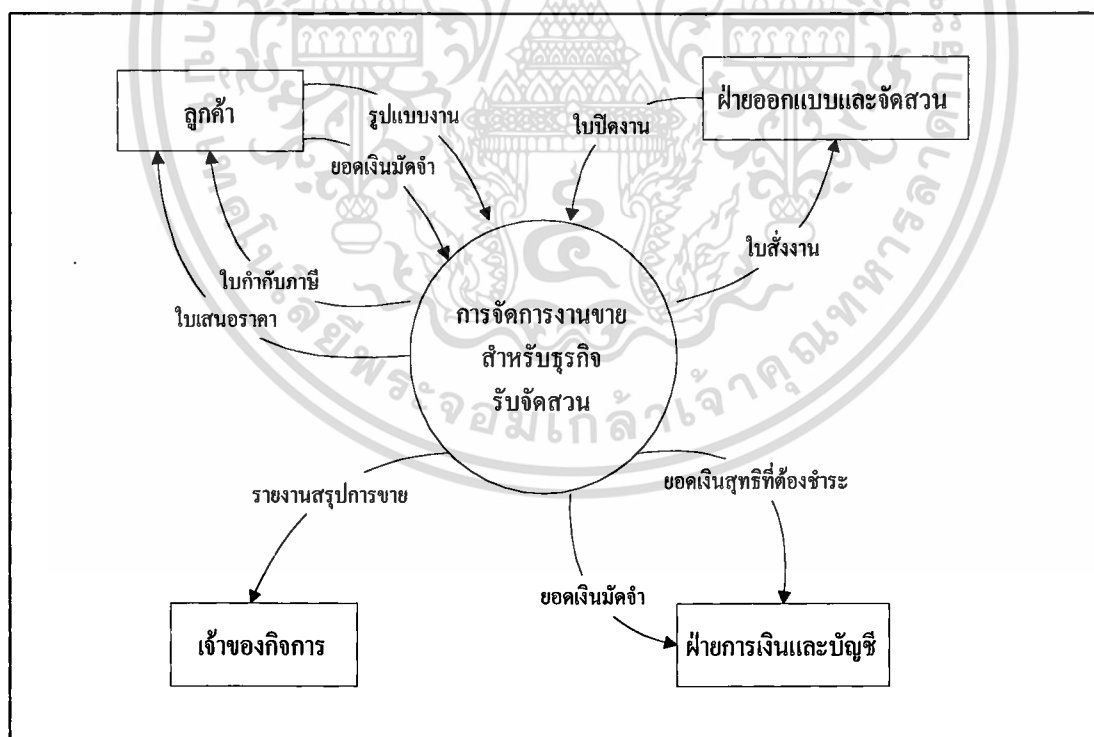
ลูกค้า

รูปแบบงาน

ยอดเงินมัดจำ

ใบปิดงาน

ฝ่ายออกแบบและจัดสวน

ใบสั่งงาน

ใบกำกับภาษี

ใบเสนอราคา

การจัดการงานขาย สำหรับธุรกิจ รับจัดสวน

รายงานสรุปการขาย

ยอดเงินสุทธิที่ต้องชำระ

ยอดเงินมัดจำ

เจ้าของกิจการ

ฝ่ายการเงินและบัญชี